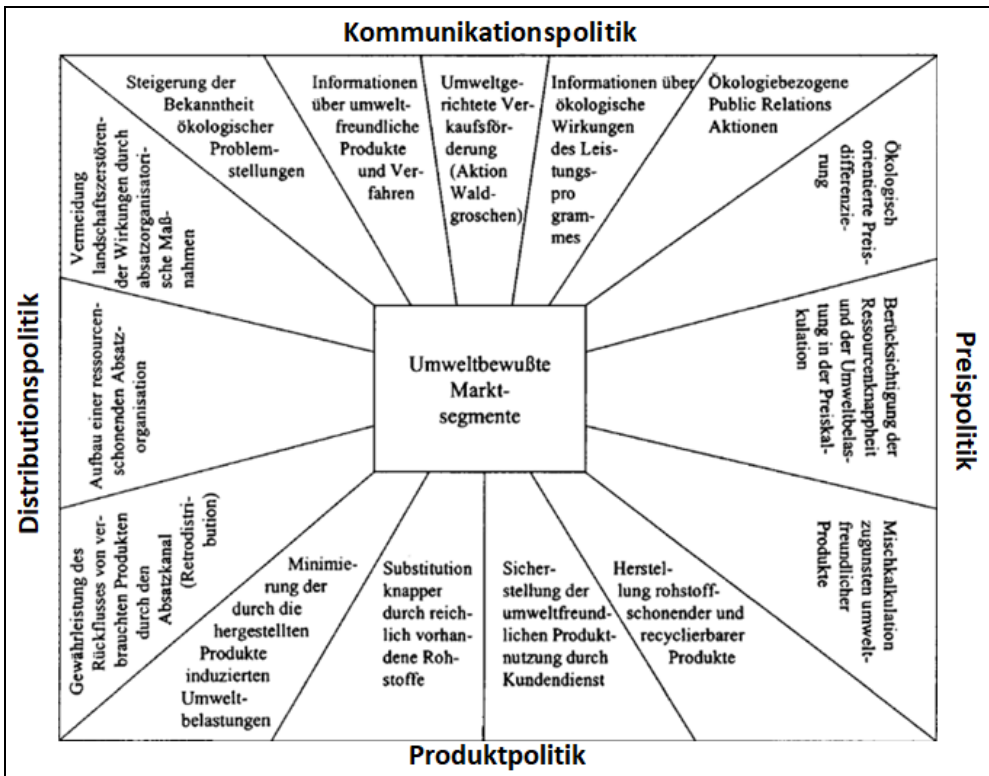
Kommunikationspolitik

Steigerung der Bekanntheit ökologischer Problemstellungen

Informationen über umweltfreundliche Produkte und Verfahren

Umweltgerichtete Verkaufsförderung (Aktion Waldgroschen)

Informationen über ökologische Wirkungen des Leistungsprogrammes

Ökologiebezogene Public Relations Aktionen

Preispolitik

Ökologisch orientierte Preisdifferenzierung

Berücksichtigung der Ressourcenknappheit und der Umweltbelastung in der Preiskalkulation

Mischkalkulation zugunsten umweltfreundlicher Produkte

Umweltbewußte Markt-segmente

Produktpolitik

Herstellung rohstoffschonender und recyclierbarer Produkte

Sicherstellung der umweltfreundlichen Produktnutzung durch Kundendienst

Substitution knapper durch reichlich vorhandene Rohstoffe

Minimierung der durch die hergestellten Produkte induzierten Umweltbelastungen

Distributionspolitik

Gewährleistung des Rückflusses von verbrauchten Produkten durch den Absatzkanal (Retrodistribution)

Aufbau einer ressourcenschonenden Absatzorganisation

Vermeidung landschaftszerstörender Wirkungen durch absatzorganisatorische Maßnahmen